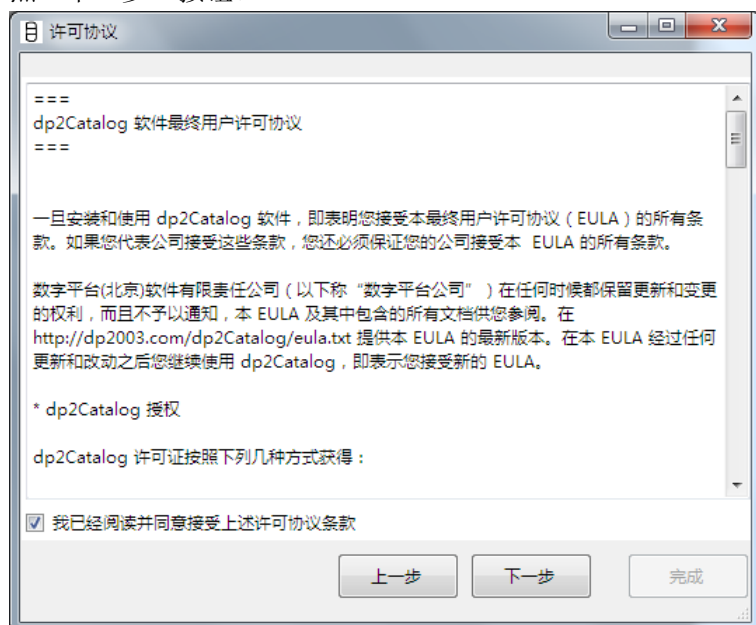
许可协议

===
dp2Catalog 软件最终用户许可协议
===

一旦安装和使用 dp2Catalog 软件，即表明您接受本最终用户许可协议（EULA）的所有条款。如果您代表公司接受这些条款，您还必须保证您的公司接受本 EULA 的所有条款。

数字平台(北京)软件有限责任公司（以下称“数字平台公司”）在任何时候都保留更新和变更的权利，而且不予以通知，本 EULA 及其中包含的所有文档供您参阅。在 http://dp2003.com/dp2Catalog/eula.txt 提供本 EULA 的最新版本。在本 EULA 经过任何更新和改动之后您继续使用 dp2Catalog，即表示您接受新的 EULA。

* dp2Catalog 授权

dp2Catalog 许可证按照下列几种方式获得：

☑ 我已经阅读并同意接受上述许可协议条款

上一步 下一步 完成